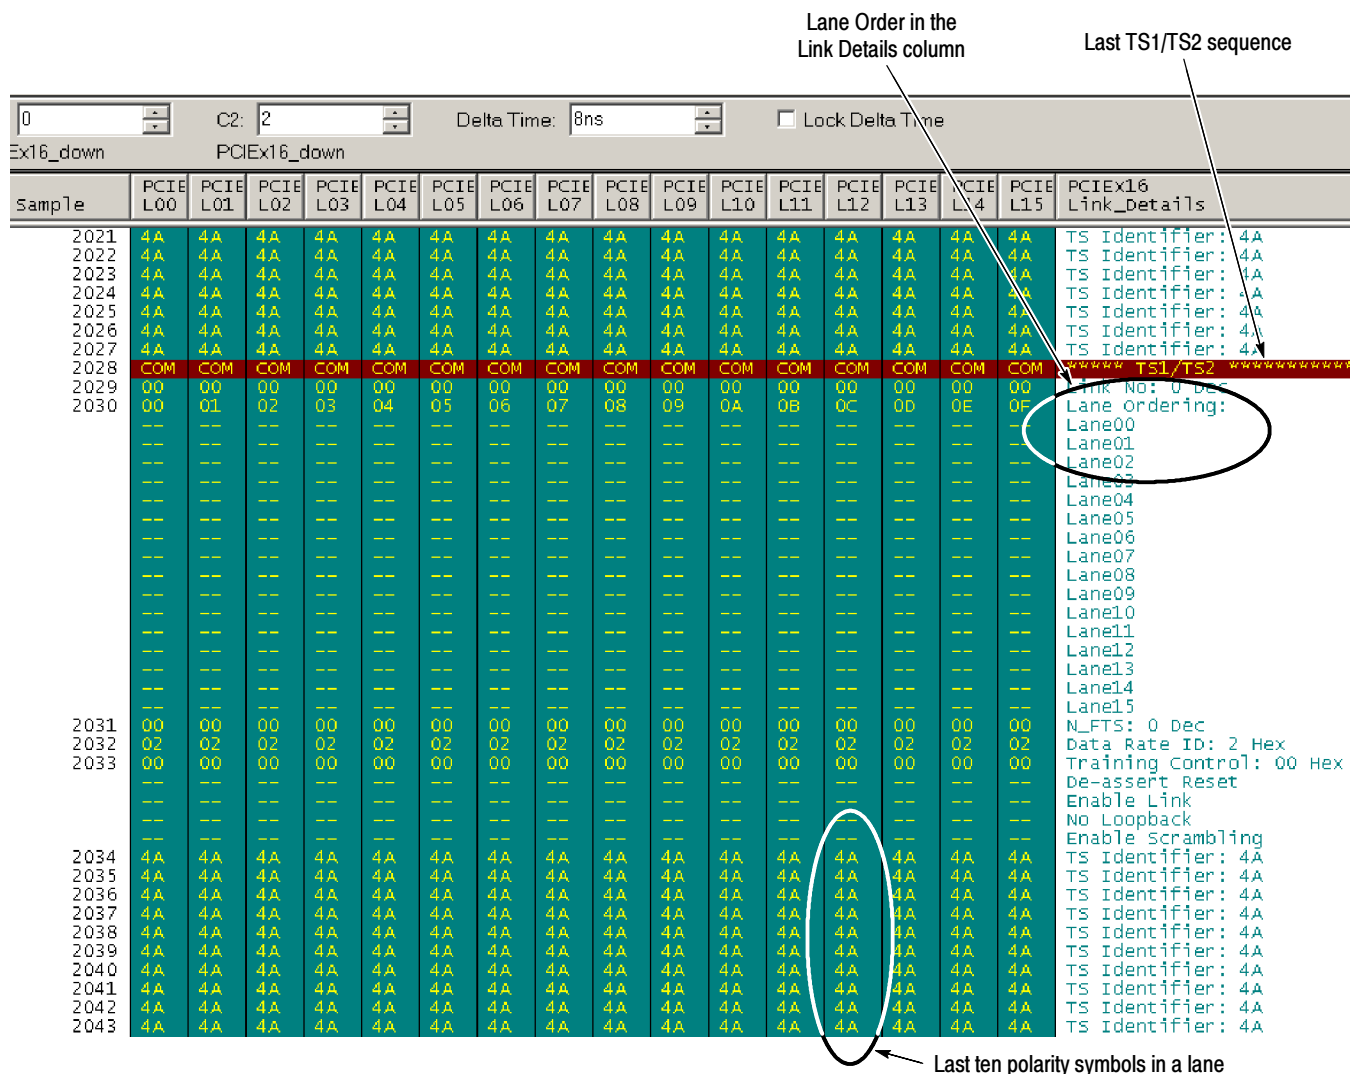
Lane Order in the Link Details column

Last TS1/TS2 sequence

0 C2: 2 Delta Time: 8ns Lock Delta Time

Ex16_down PCIEx16_down

| Sample | PCIE L00 | PCIE L01 | PCIE L02 | PCIE L03 | PCIE L04 | PCIE L05 | PCIE L06 | PCIE L07 | PCIE L08 | PCIE L09 | PCIE L10 | PCIE L11 | PCIE L12 | PCIE L13 | PCIE L14 | PCIE L15 | PCIEx16 Link_Details |
|---|---|---|---|---|---|---|---|---|---|---|---|---|---|---|---|---|---|
| 2021 | 4A | 4A | 4A | 4A | 4A | 4A | 4A | 4A | 4A | 4A | 4A | 4A | 4A | 4A | 4A | 4A | TS Identifier: 4A |
| 2022 | 4A | 4A | 4A | 4A | 4A | 4A | 4A | 4A | 4A | 4A | 4A | 4A | 4A | 4A | 4A | 4A | TS Identifier: 4A |
| 2023 | 4A | 4A | 4A | 4A | 4A | 4A | 4A | 4A | 4A | 4A | 4A | 4A | 4A | 4A | 4A | 4A | TS Identifier: 4A |
| 2024 | 4A | 4A | 4A | 4A | 4A | 4A | 4A | 4A | 4A | 4A | 4A | 4A | 4A | 4A | 4A | 4A | TS Identifier: 4A |
| 2025 | 4A | 4A | 4A | 4A | 4A | 4A | 4A | 4A | 4A | 4A | 4A | 4A | 4A | 4A | 4A | 4A | TS Identifier: 4A |
| 2026 | 4A | 4A | 4A | 4A | 4A | 4A | 4A | 4A | 4A | 4A | 4A | 4A | 4A | 4A | 4A | 4A | TS Identifier: 4A |
| 2027 | 4A | 4A | 4A | 4A | 4A | 4A | 4A | 4A | 4A | 4A | 4A | 4A | 4A | 4A | 4A | 4A | TS Identifier: 4A |
| 2028 | COM | COM | COM | COM | COM | COM | COM | COM | COM | COM | COM | COM | COM | COM | COM | COM | ***** TS1/TS2 ********** |
| 2029 | 00 | 00 | 00 | 00 | 00 | 00 | 00 | 00 | 00 | 00 | 00 | 00 | 00 | 00 | 00 | 00 | Link No: 0 Dec |
| 2030 | 00 | 01 | 02 | 03 | 04 | 05 | 06 | 07 | 08 | 09 | 0A | 0B | 0C | 0D | 0E | 0F | Lane Ordering: |
| | -- | -- | -- | -- | -- | -- | -- | -- | -- | -- | -- | -- | -- | -- | -- | -- | Lane00 |
| | -- | -- | -- | -- | -- | -- | -- | -- | -- | -- | -- | -- | -- | -- | -- | -- | Lane01 |
| | -- | -- | -- | -- | -- | -- | -- | -- | -- | -- | -- | -- | -- | -- | -- | -- | Lane02 |
| | -- | -- | -- | -- | -- | -- | -- | -- | -- | -- | -- | -- | -- | -- | -- | -- | Lane03 |
| | -- | -- | -- | -- | -- | -- | -- | -- | -- | -- | -- | -- | -- | -- | -- | -- | Lane04 |
| | -- | -- | -- | -- | -- | -- | -- | -- | -- | -- | -- | -- | -- | -- | -- | -- | Lane05 |
| | -- | -- | -- | -- | -- | -- | -- | -- | -- | -- | -- | -- | -- | -- | -- | -- | Lane06 |
| | -- | -- | -- | -- | -- | -- | -- | -- | -- | -- | -- | -- | -- | -- | -- | -- | Lane07 |
| | -- | -- | -- | -- | -- | -- | -- | -- | -- | -- | -- | -- | -- | -- | -- | -- | Lane08 |
| | -- | -- | -- | -- | -- | -- | -- | -- | -- | -- | -- | -- | -- | -- | -- | -- | Lane09 |
| | -- | -- | -- | -- | -- | -- | -- | -- | -- | -- | -- | -- | -- | -- | -- | -- | Lane10 |
| | -- | -- | -- | -- | -- | -- | -- | -- | -- | -- | -- | -- | -- | -- | -- | -- | Lane11 |
| | -- | -- | -- | -- | -- | -- | -- | -- | -- | -- | -- | -- | -- | -- | -- | -- | Lane12 |
| | -- | -- | -- | -- | -- | -- | -- | -- | -- | -- | -- | -- | -- | -- | -- | -- | Lane13 |
| | -- | -- | -- | -- | -- | -- | -- | -- | -- | -- | -- | -- | -- | -- | -- | -- | Lane14 |
| | -- | -- | -- | -- | -- | -- | -- | -- | -- | -- | -- | -- | -- | -- | -- | -- | Lane15 |
| 2031 | 00 | 00 | 00 | 00 | 00 | 00 | 00 | 00 | 00 | 00 | 00 | 00 | 00 | 00 | 00 | 00 | N_FTS: 0 Dec |
| 2032 | 02 | 02 | 02 | 02 | 02 | 02 | 02 | 02 | 02 | 02 | 02 | 02 | 02 | 02 | 02 | 02 | Data Rate ID: 2 Hex |
| 2033 | 00 | 00 | 00 | 00 | 00 | 00 | 00 | 00 | 00 | 00 | 00 | 00 | 00 | 00 | 00 | 00 | Training Control: 00 Hex |
| | -- | -- | -- | -- | -- | -- | -- | -- | -- | -- | -- | -- | -- | -- | -- | -- | De-assert Reset |
| | -- | -- | -- | -- | -- | -- | -- | -- | -- | -- | -- | -- | -- | -- | -- | -- | Enable Link |
| | -- | -- | -- | -- | -- | -- | -- | -- | -- | -- | -- | -- | -- | -- | -- | -- | No Loopback |
| | -- | -- | -- | -- | -- | -- | -- | -- | -- | -- | -- | -- | -- | -- | -- | -- | Enable Scrambling |
| 2034 | 4A | 4A | 4A | 4A | 4A | 4A | 4A | 4A | 4A | 4A | 4A | 4A | 4A | 4A | 4A | 4A | TS Identifier: 4A |
| 2035 | 4A | 4A | 4A | 4A | 4A | 4A | 4A | 4A | 4A | 4A | 4A | 4A | 4A | 4A | 4A | 4A | TS Identifier: 4A |
| 2036 | 4A | 4A | 4A | 4A | 4A | 4A | 4A | 4A | 4A | 4A | 4A | 4A | 4A | 4A | 4A | 4A | TS Identifier: 4A |
| 2037 | 4A | 4A | 4A | 4A | 4A | 4A | 4A | 4A | 4A | 4A | 4A | 4A | 4A | 4A | 4A | 4A | TS Identifier: 4A |
| 2038 | 4A | 4A | 4A | 4A | 4A | 4A | 4A | 4A | 4A | 4A | 4A | 4A | 4A | 4A | 4A | 4A | TS Identifier: 4A |
| 2039 | 4A | 4A | 4A | 4A | 4A | 4A | 4A | 4A | 4A | 4A | 4A | 4A | 4A | 4A | 4A | 4A | TS Identifier: 4A |
| 2040 | 4A | 4A | 4A | 4A | 4A | 4A | 4A | 4A | 4A | 4A | 4A | 4A | 4A | 4A | 4A | 4A | TS Identifier: 4A |
| 2041 | 4A | 4A | 4A | 4A | 4A | 4A | 4A | 4A | 4A | 4A | 4A | 4A | 4A | 4A | 4A | 4A | TS Identifier: 4A |
| 2042 | 4A | 4A | 4A | 4A | 4A | 4A | 4A | 4A | 4A | 4A | 4A | 4A | 4A | 4A | 4A | 4A | TS Identifier: 4A |
| 2043 | 4A | 4A | 4A | 4A | 4A | 4A | 4A | 4A | 4A | 4A | 4A | 4A | 4A | 4A | 4A | 4A | TS Identifier: 4A |

Last ten polarity symbols in a lane